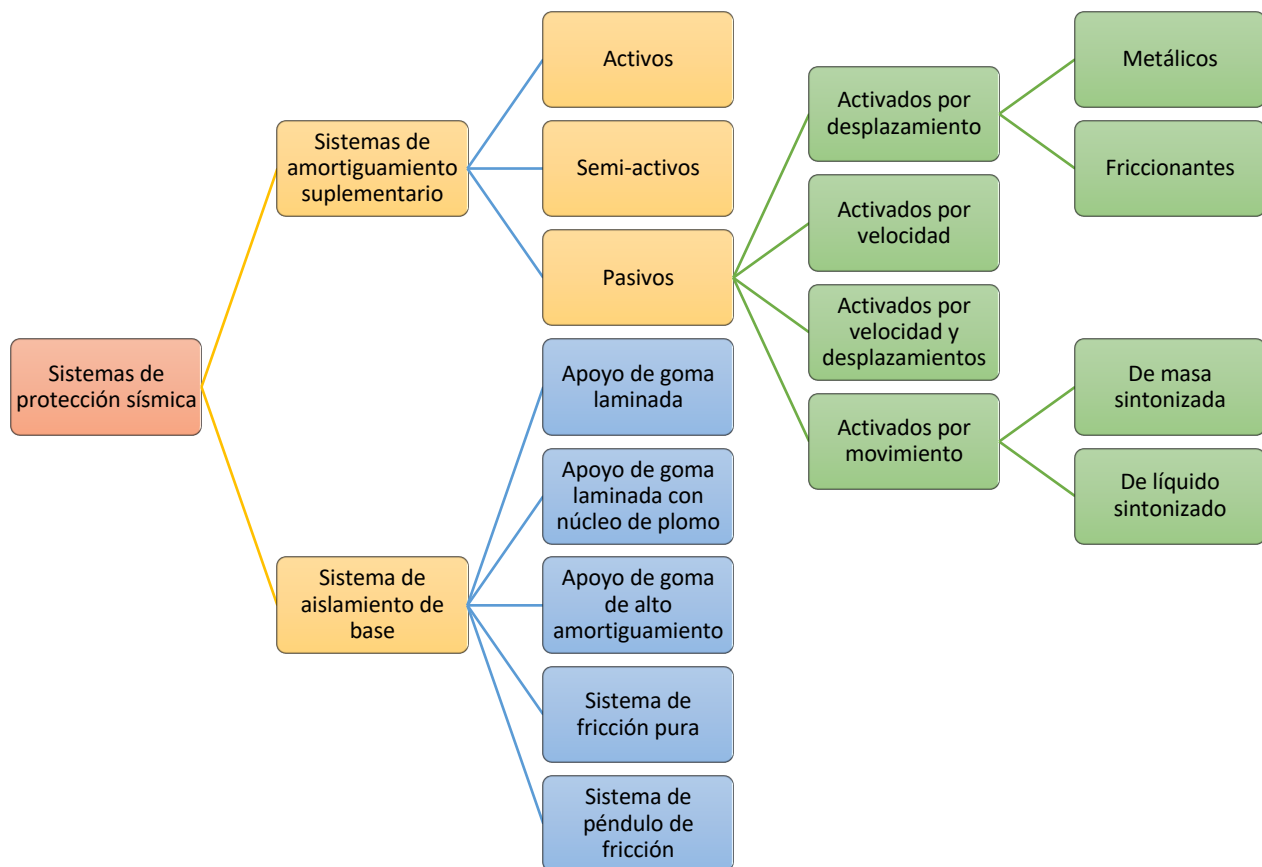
Sistemas de protección sísmica

Sistemas de amortiguamiento suplementario

Activos

Semi-activos

Pasivos

Activados por desplazamiento

Metálicos

Friccionantes

Activados por velocidad

Activados por velocidad y desplazamientos

Activados por movimiento

De masa sintonizada

De líquido sintonizado

Sistema de aislamiento de base

Apoyo de goma laminada

Apoyo de goma laminada con núcleo de plomo

Apoyo de goma de alto amortiguamiento

Sistema de fricción pura

Sistema de péndulo de fricción